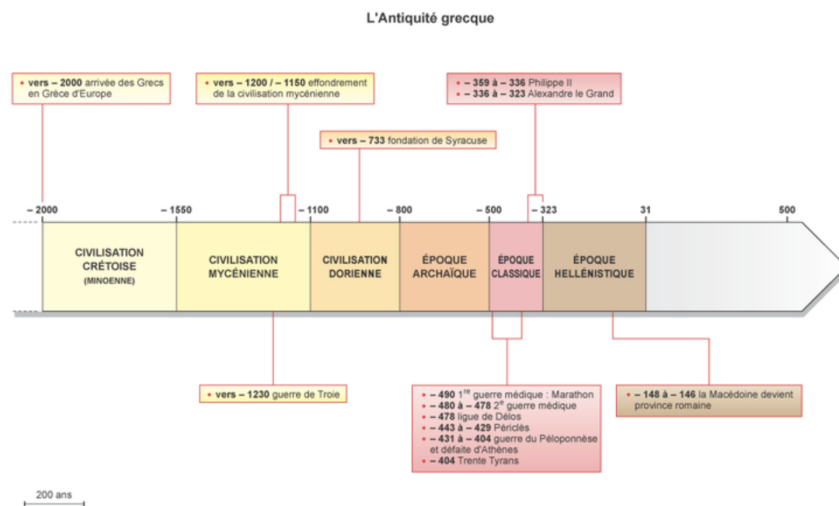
L'Antiquité grecque

• **vers – 2000** arrivée des Grecs en Grèce d'Europe

• **vers – 1200 / – 1150** effondrement de la civilisation mycénienne

• **– 359 à – 336** Philippe II
• **– 336 à – 323** Alexandre le Grand

• **vers – 733** fondation de Syracuse

– 2000
– 1550
– 1100
– 800
– 500
– 323
31
500

CIVILISATION CRÉTOISE (MINOENNE)

CIVILISATION MYCÉNIENNE

CIVILISATION DORIENNE

ÉPOQUE ARCHAÏQUE

ÉPOQUE CLASSIQUE

ÉPOQUE HELLÉNISTIQUE

• **vers – 1230** guerre de Troie

• **– 490** $1^{re}$ guerre médique : Marathon
• **– 480 à – 478** $2^{e}$ guerre médique
• **– 478** ligue de Délos
• **– 443 à – 429** Périclès
• **– 431 à – 404** guerre du Péloponnèse et défaite d'Athènes
• **– 404** Trente Tyrans

• **– 148 à – 146** la Macédoine devient province romaine

200 ans